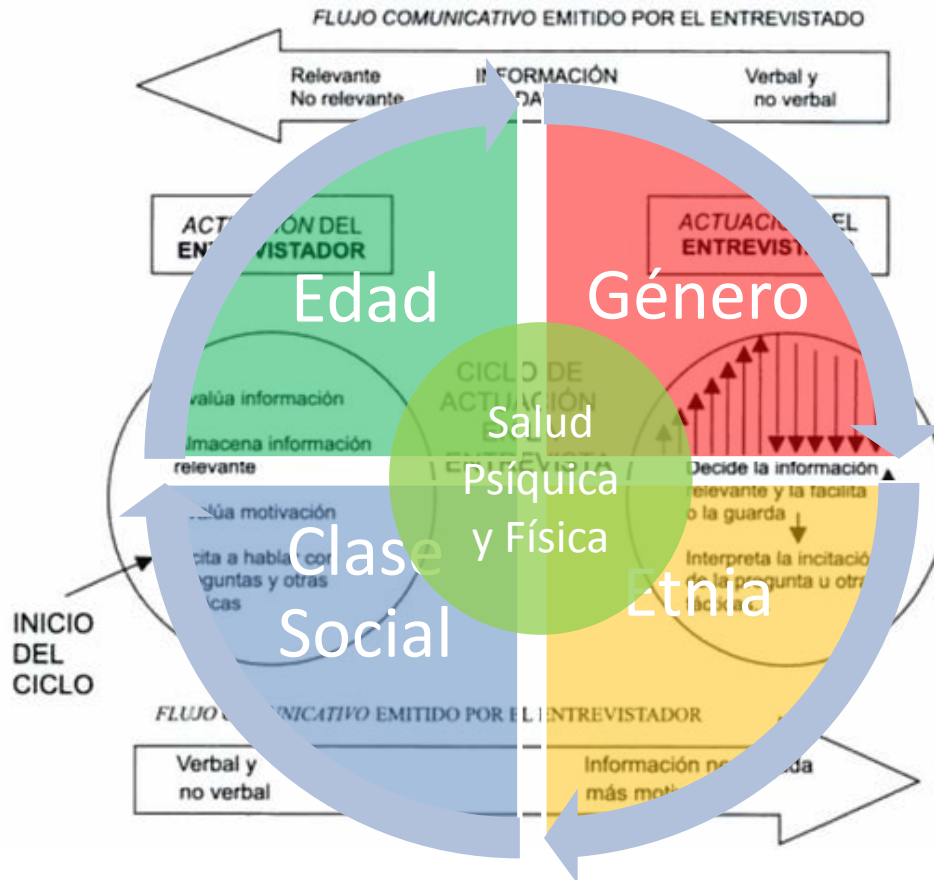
FLUJO COMUNICATIVO EMITIDO POR EL ENTREVISTADO

Relevante
No relevante

INFORMACIÓN
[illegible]DA

Verbal y
no verbal

ACTU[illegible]ÓN DEL
ENT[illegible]VISTADOR

ACTUACI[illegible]EL
ENTREVIST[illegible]

Edad

Género

CICLO DE
ACTUACIÓN
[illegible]
ENTREVISTA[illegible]

Salud
Psíquica
y Física

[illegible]alúa información

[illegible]lmacena información
relevante

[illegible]alúa motivación

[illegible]cita a habla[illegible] co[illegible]
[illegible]guntas y otras
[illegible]cas

Decide la información
relevante y la facilita
o la guarda

Interpreta la incitació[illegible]
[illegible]pregunta u otr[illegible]

Clase
Social

Etnia

INICIO
DEL
CICLO

FLUJO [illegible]UNICATIVO EMITIDO POR EL ENTREVISTADOR

Verbal y
no verbal

Información ne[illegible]ada
más moti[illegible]